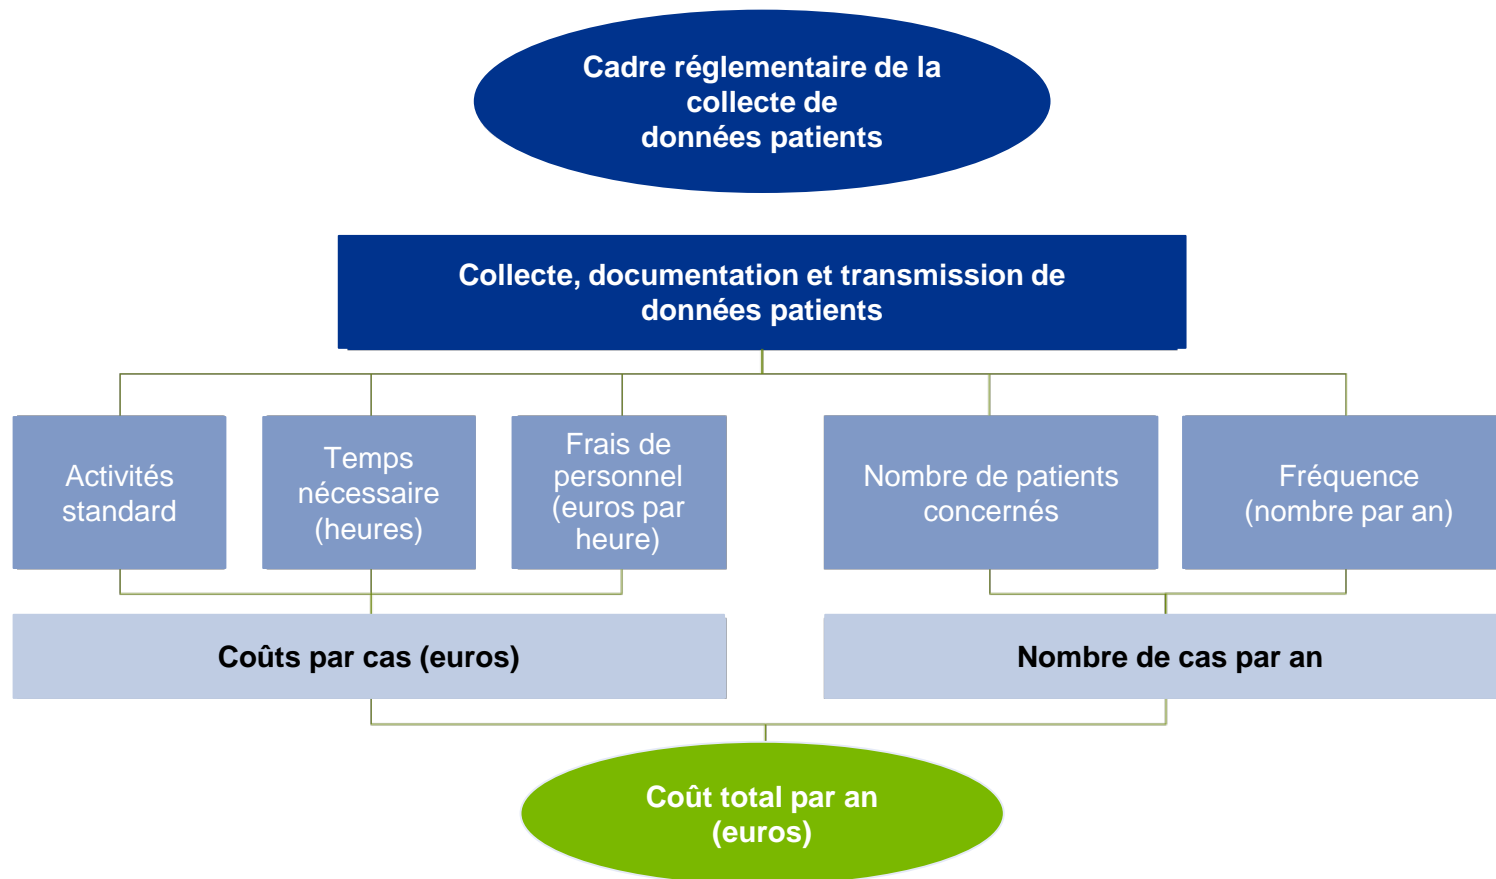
Cadre réglementaire de la collecte de données patients

Collecte, documentation et transmission de données patients

Activités standard

Temps nécessaire (heures)

Frais de personnel (euros par heure)

Nombre de patients concernés

Fréquence (nombre par an)

Coûts par cas (euros)

Nombre de cas par an

Coût total par an (euros)